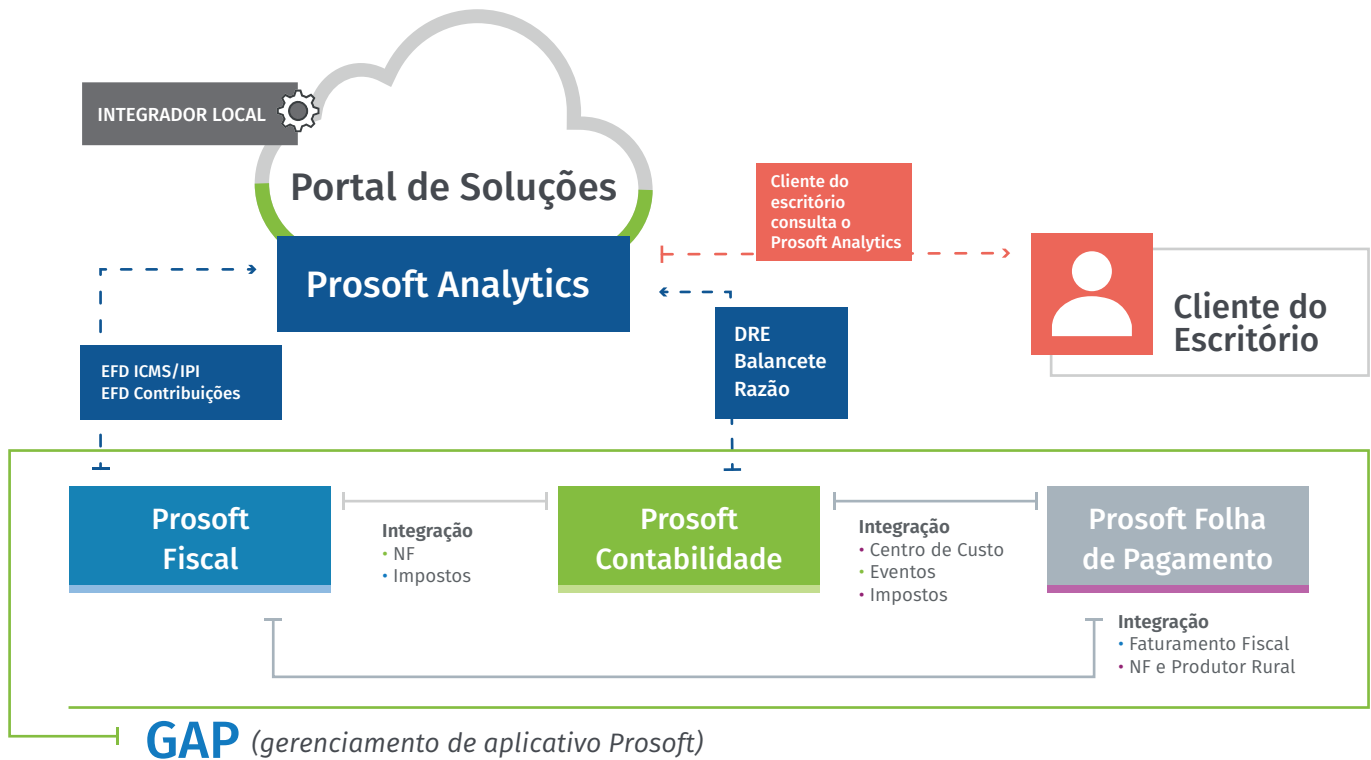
INTEGRADOR LOCAL

Portal de Soluções

Prosoft Analytics

Cliente do escritório consulta o Prosoft Analytics

Cliente do Escritório

EFD ICMS/IPI
EFD Contribuições

DRE
Balancete
Razão

Prosoft Fiscal

Integração
• NF
• Impostos

Prosoft Contabilidade

Integração
• Centro de Custo
• Eventos
• Impostos

Prosoft Folha de Pagamento

Integração
• Faturamento Fiscal
• NF e Produtor Rural

GAP (gerenciamento de aplicativo Prosoft)